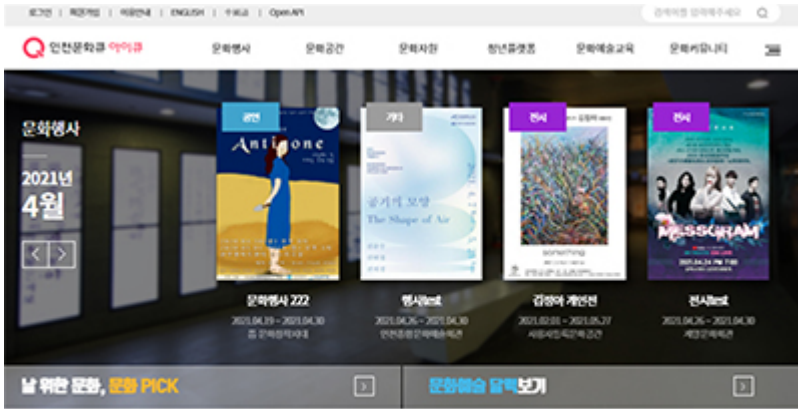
로그인 | 회원가입 | 이용안내 | ENGLISH | 수정요 | Open API

검색어를 입력해주세요

인천문화큐 아이큐

문화행사 문화공간 문화자원 청년플랫폼 문화예술교육 문화커뮤니티

문화행사

2021년
4월

공연
Antigone

기타
공기의 모양
The Shape of Air

전시
sonething

전시
MESSGRAM

문화행사 222
2021.04.19 ~ 2021.04.30
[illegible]

행사test
2021.04.26 ~ 2021.04.30
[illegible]

김정아 개인전
2021.02.01 ~ 2021.05.27
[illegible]

전시test
2021.04.26 ~ 2021.04.30
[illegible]

날 위한 문화, 문화 PICK

문화예술 달력보기